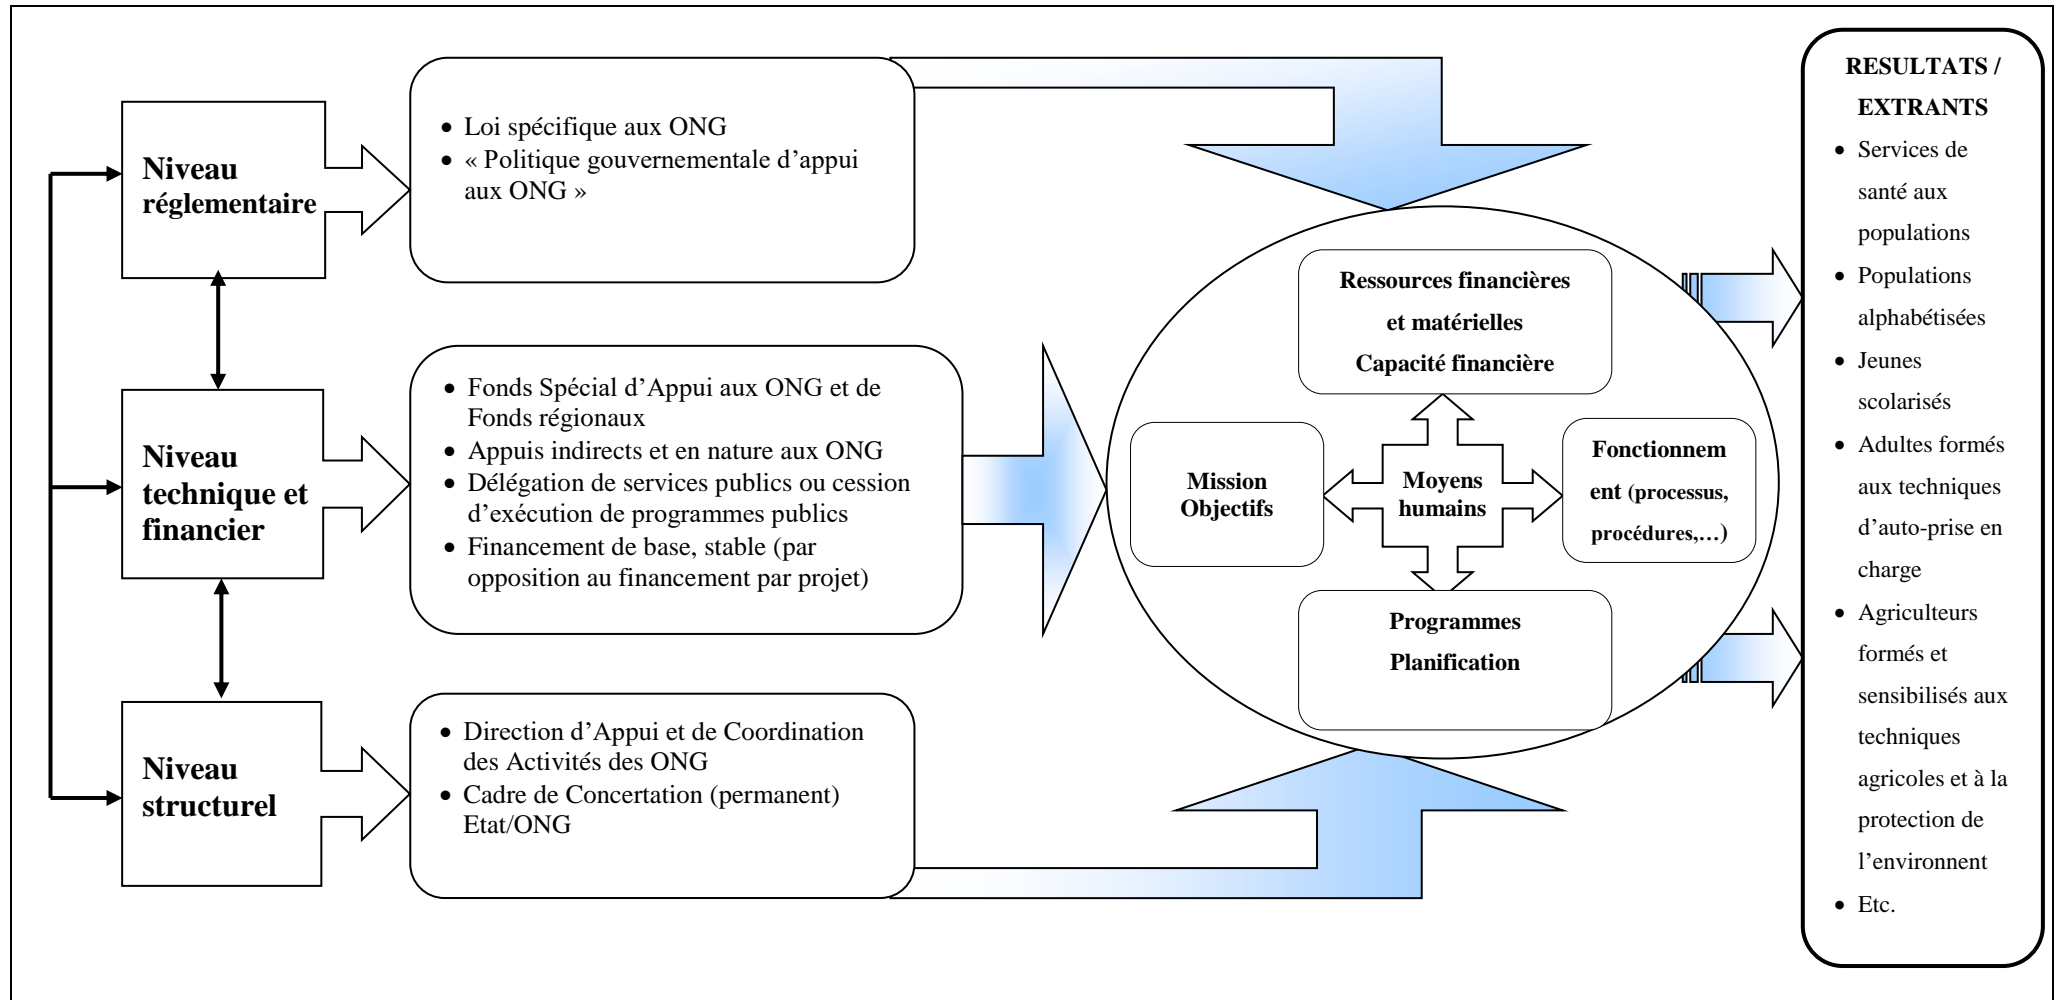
Niveau réglementaire

• Loi spécifique aux ONG
• « Politique gouvernementale d'appui aux ONG »

Niveau technique et financier

• Fonds Spécial d'Appui aux ONG et de Fonds régionaux
• Appuis indirects et en nature aux ONG
• Délégation de services publics ou cession d'exécution de programmes publics
• Financement de base, stable (par opposition au financement par projet)

Niveau structurel

• Direction d'Appui et de Coordination des Activités des ONG
• Cadre de Concertation (permanent) Etat/ONG

Ressources financières et matérielles
Capacité financière

Mission Objectifs

Moyens humains

Fonctionnement (processus, procédures,…)

Programmes
Planification

RESULTATS / EXTRANTS
• Services de santé aux populations
• Populations alphabétisées
• Jeunes scolarisés
• Adultes formés aux techniques d'auto-prise en charge
• Agriculteurs formés et sensibilisés aux techniques agricoles et à la protection de l'environnent
• Etc.